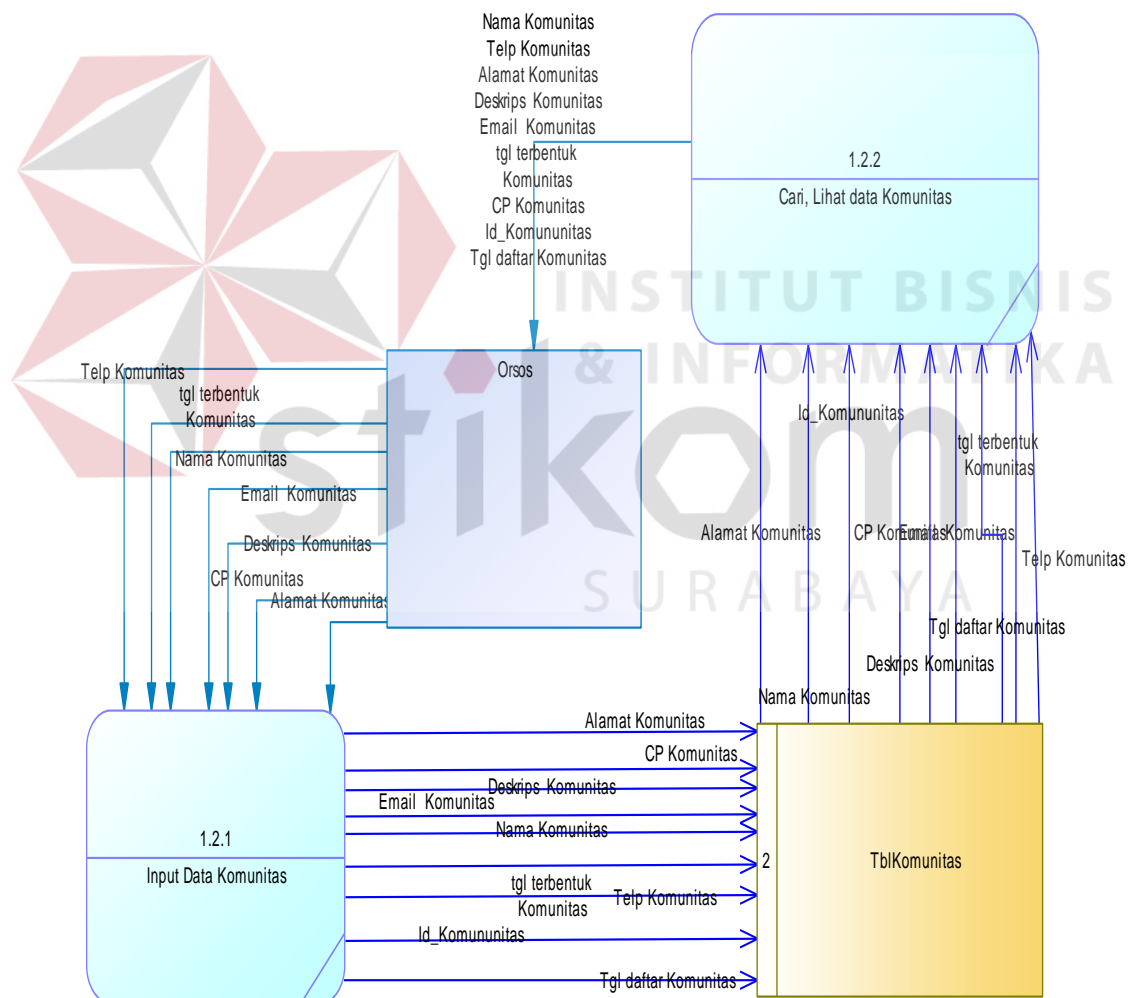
Nama Komunitas
Telp Komunitas
Alamat Komunitas
Deskrips Komunitas
Email Komunitas
tgl terbentuk Komunitas
CP Komunitas
Id_Komununitas
Tgl daftar Komunitas

1.2.2
Cari, Lihat data Komunitas

INSTITUT BISNIS & INFORMATIKA
stikom
SURABAYA

Orsos

Telp Komunitas
tgl terbentuk Komunitas
Nama Komunitas
Email Komunitas
Deskrips Komunitas
CP Komunitas
Alamat Komunitas

Id_Komununitas
tgl terbentuk Komunitas
Alamat Komunitas
CP Komunitas
Email Komunitas
Telp Komunitas
Tgl daftar Komunitas
Deskrips Komunitas
Nama Komunitas

1.2.1
Input Data Komunitas

Alamat Komunitas
CP Komunitas
Deskrips Komunitas
Email Komunitas
Nama Komunitas
tgl terbentuk Komunitas
Telp Komunitas
Id_Komununitas
Tgl daftar Komunitas

2
TblKomunitas